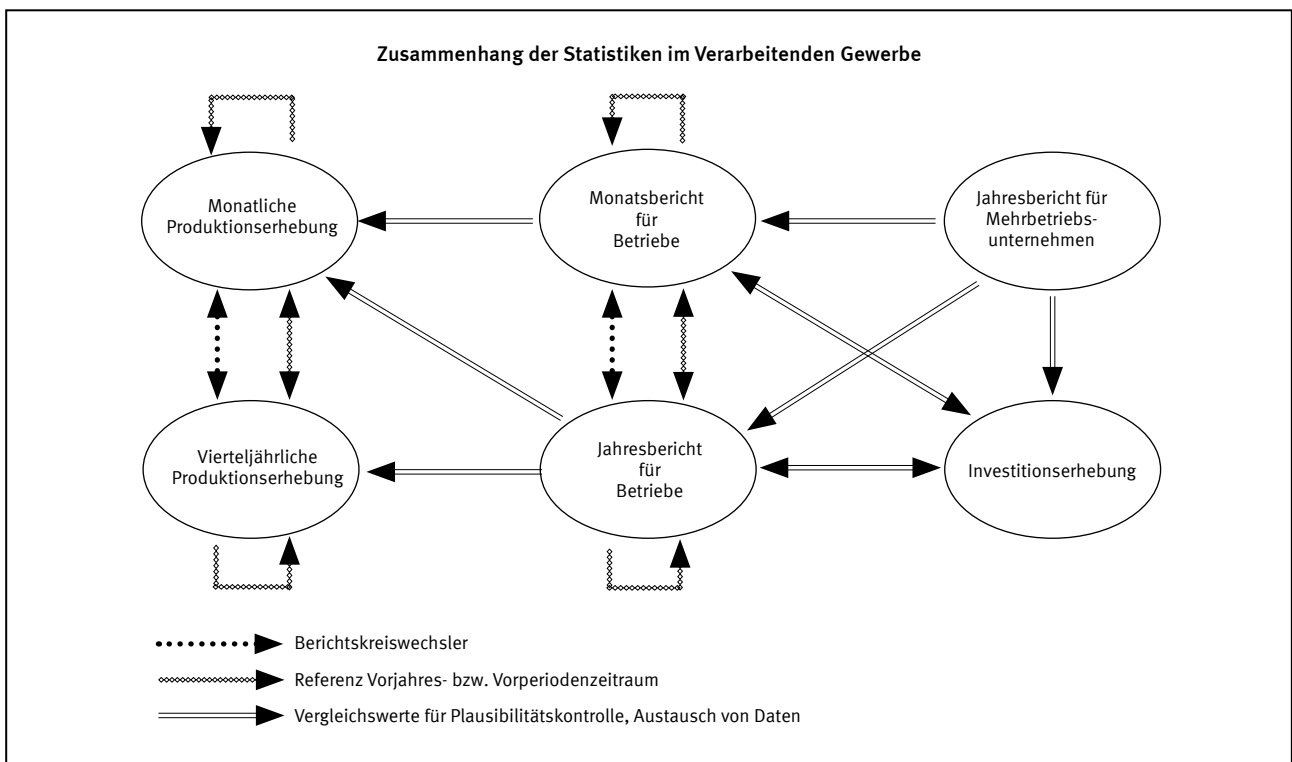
Zusammenhang der Statistiken im Verarbeitenden Gewerbe

Monatliche Produktionserhebung

Monatsbericht für Betriebe

Jahresbericht für Mehrbetriebsunternehmen

Vierteljährliche Produktionserhebung

Jahresbericht für Betriebe

Investitionserhebung

Berichtskreiswechsler

Referenz Vorjahres- bzw. Vorperiodenzeitraum

Vergleichswerte für Plausibilitätskontrolle, Austausch von Daten